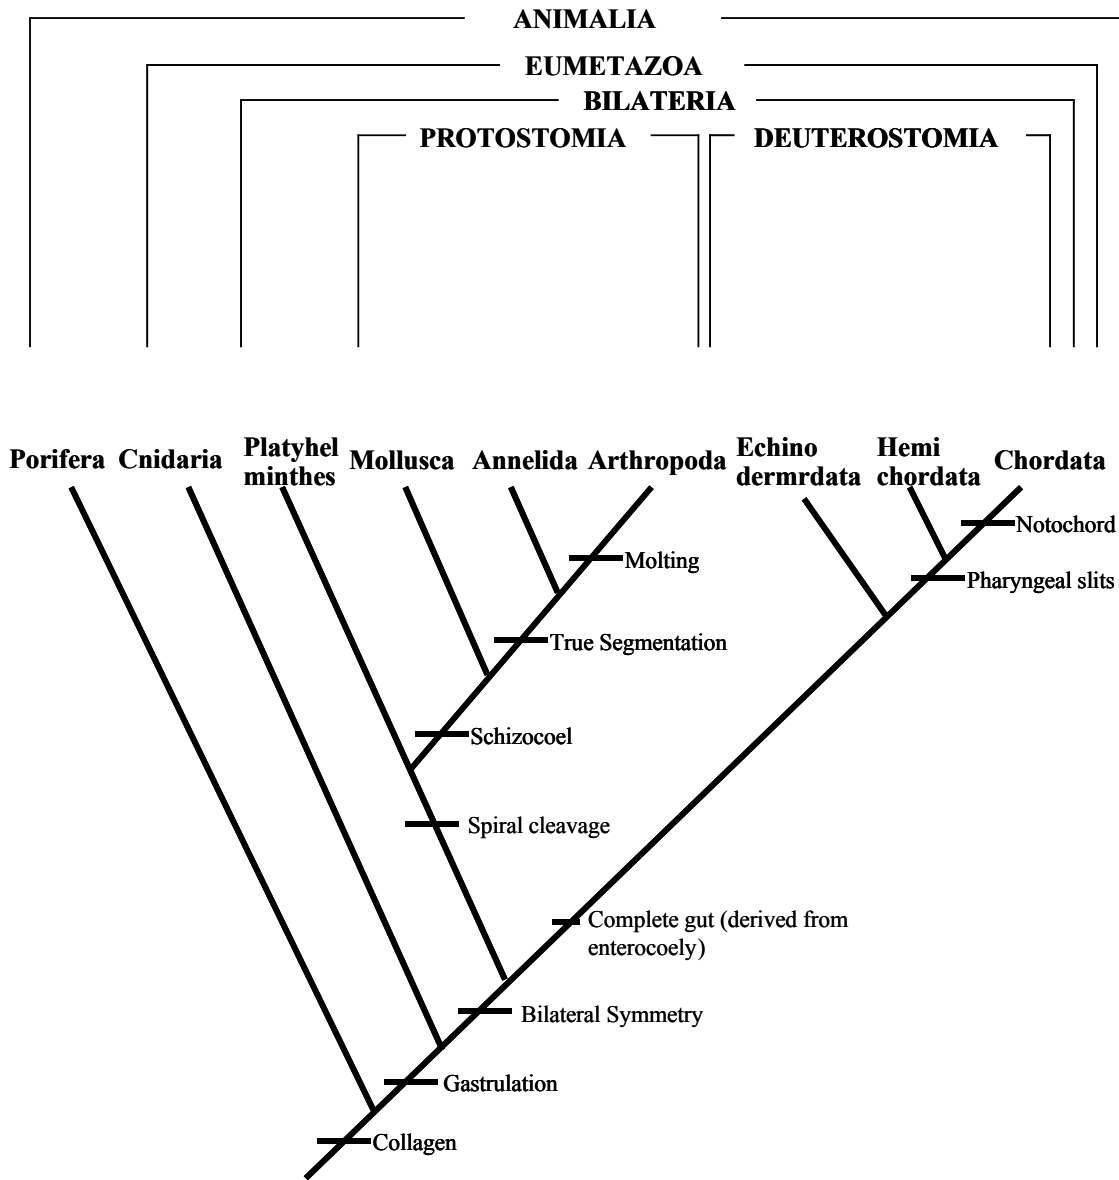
ANIMALIA

EUMETAZOA

BILATERIA

PROTOSTOMIA

DEUTEROSTOMIA

Porifera Cnidaria Platyhel minthes Mollusca Annelida Arthropoda Echino dermrdata Hemi chordata Chordata

Notochord

Molting

Pharyngeal slits

True Segmentation

Schizocoel

Spiral cleavage

Complete gut (derived from enterocoely)

Bilateral Symmetry

Gastrulation

Collagen